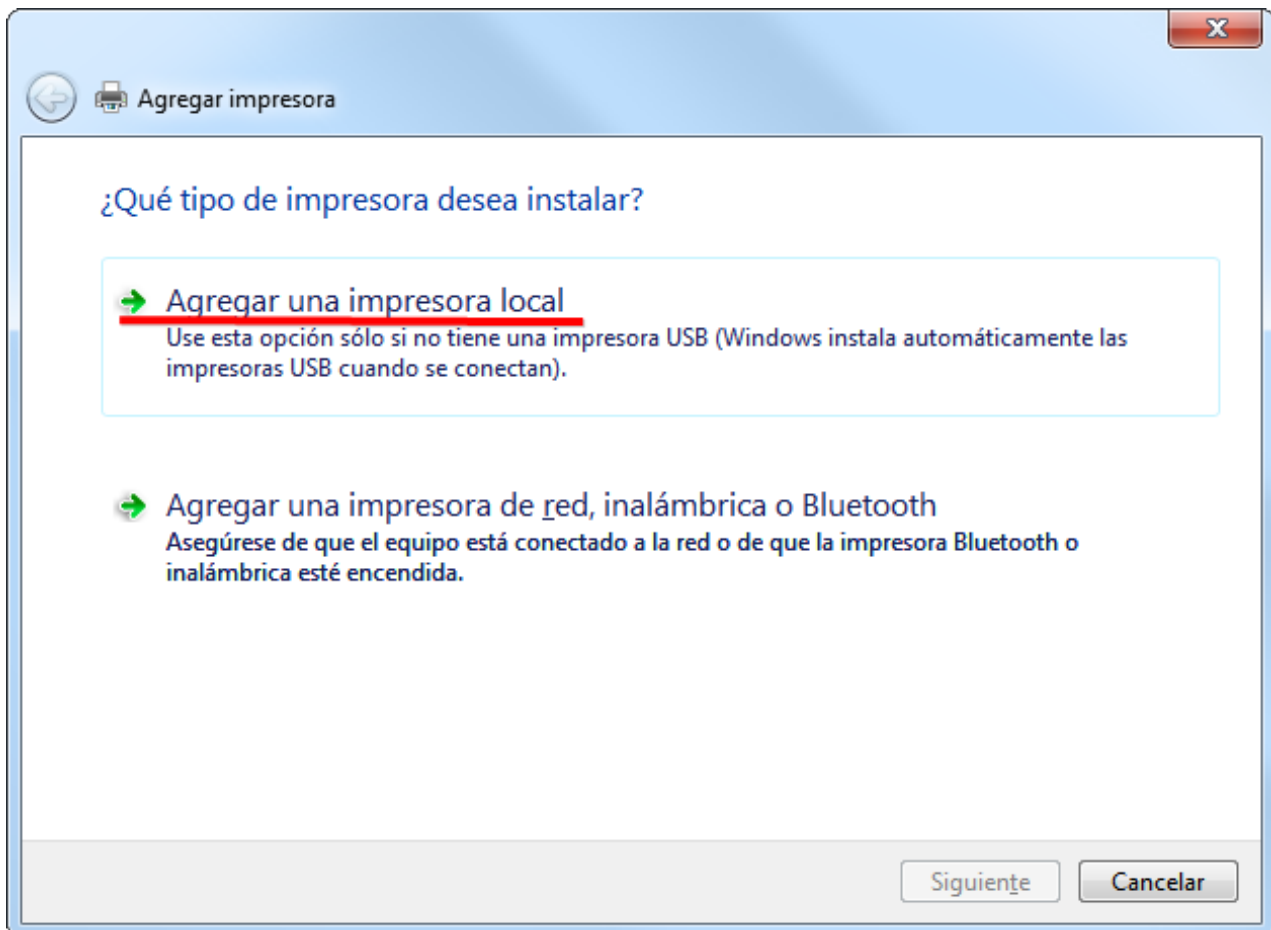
Agregar impresora

¿Qué tipo de impresora desea instalar?

Agregar una impresora local
Use esta opción sólo si no tiene una impresora USB (Windows instala automáticamente las impresoras USB cuando se conectan).

Agregar una impresora de red, inalámbrica o Bluetooth
Asegúrese de que el equipo está conectado a la red o de que la impresora Bluetooth o inalámbrica esté encendida.

Siguiente Cancelar